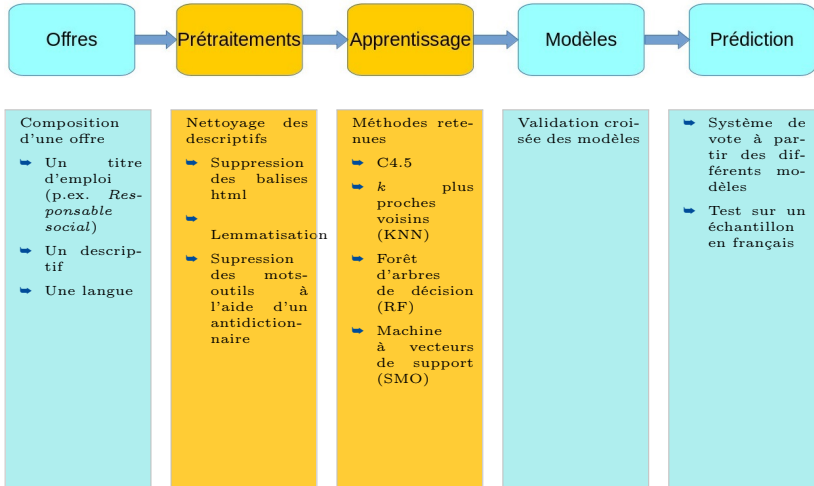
Offres

Prétraitements

Apprentissage

Modèles

Prédiction

Composition d'une offre

- Un titre d'emploi (p.ex. *Responsable social*)
- Un descriptif
- Une langue

Nettoyage des descriptifs

- Suppression des balises html
- Lemmatisation
- Supression des mots-outils à l'aide d'un antidictionnaire

Méthodes retenues

- C4.5
- $k$ plus proches voisins (KNN)
- Forêt d'arbres de décision (RF)
- Machine à vecteurs de support (SMO)

Validation croisée des modèles

- Système de vote à partir des différents modèles
- Test sur un échantillon en français